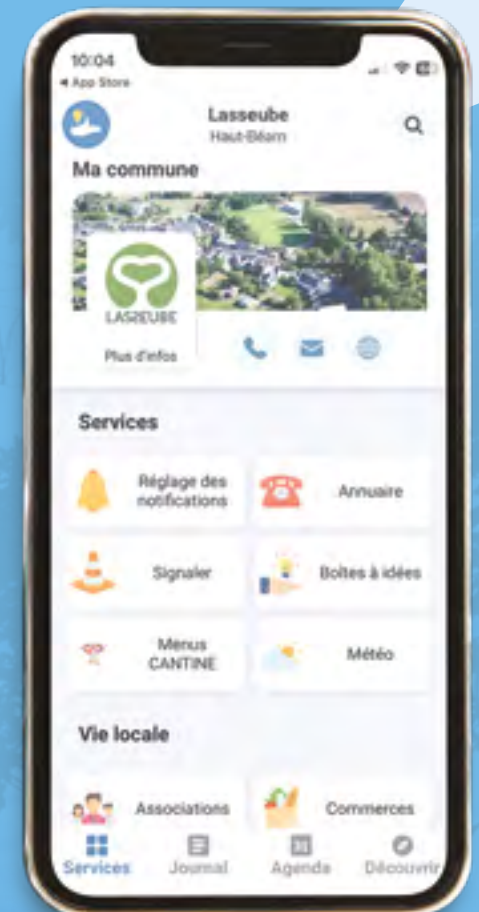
10:04
◂ App Store

Lasseube
Haut-Béarn

Ma commune

LASSEUBE

Plus d'infos

Services

Réglage des notifications

Annuaire

Signaler

Boites à idées

Menus CANTINE

Météo

Vie locale

Associations

Commerces

Services
Journal
Agenda
Découvrir